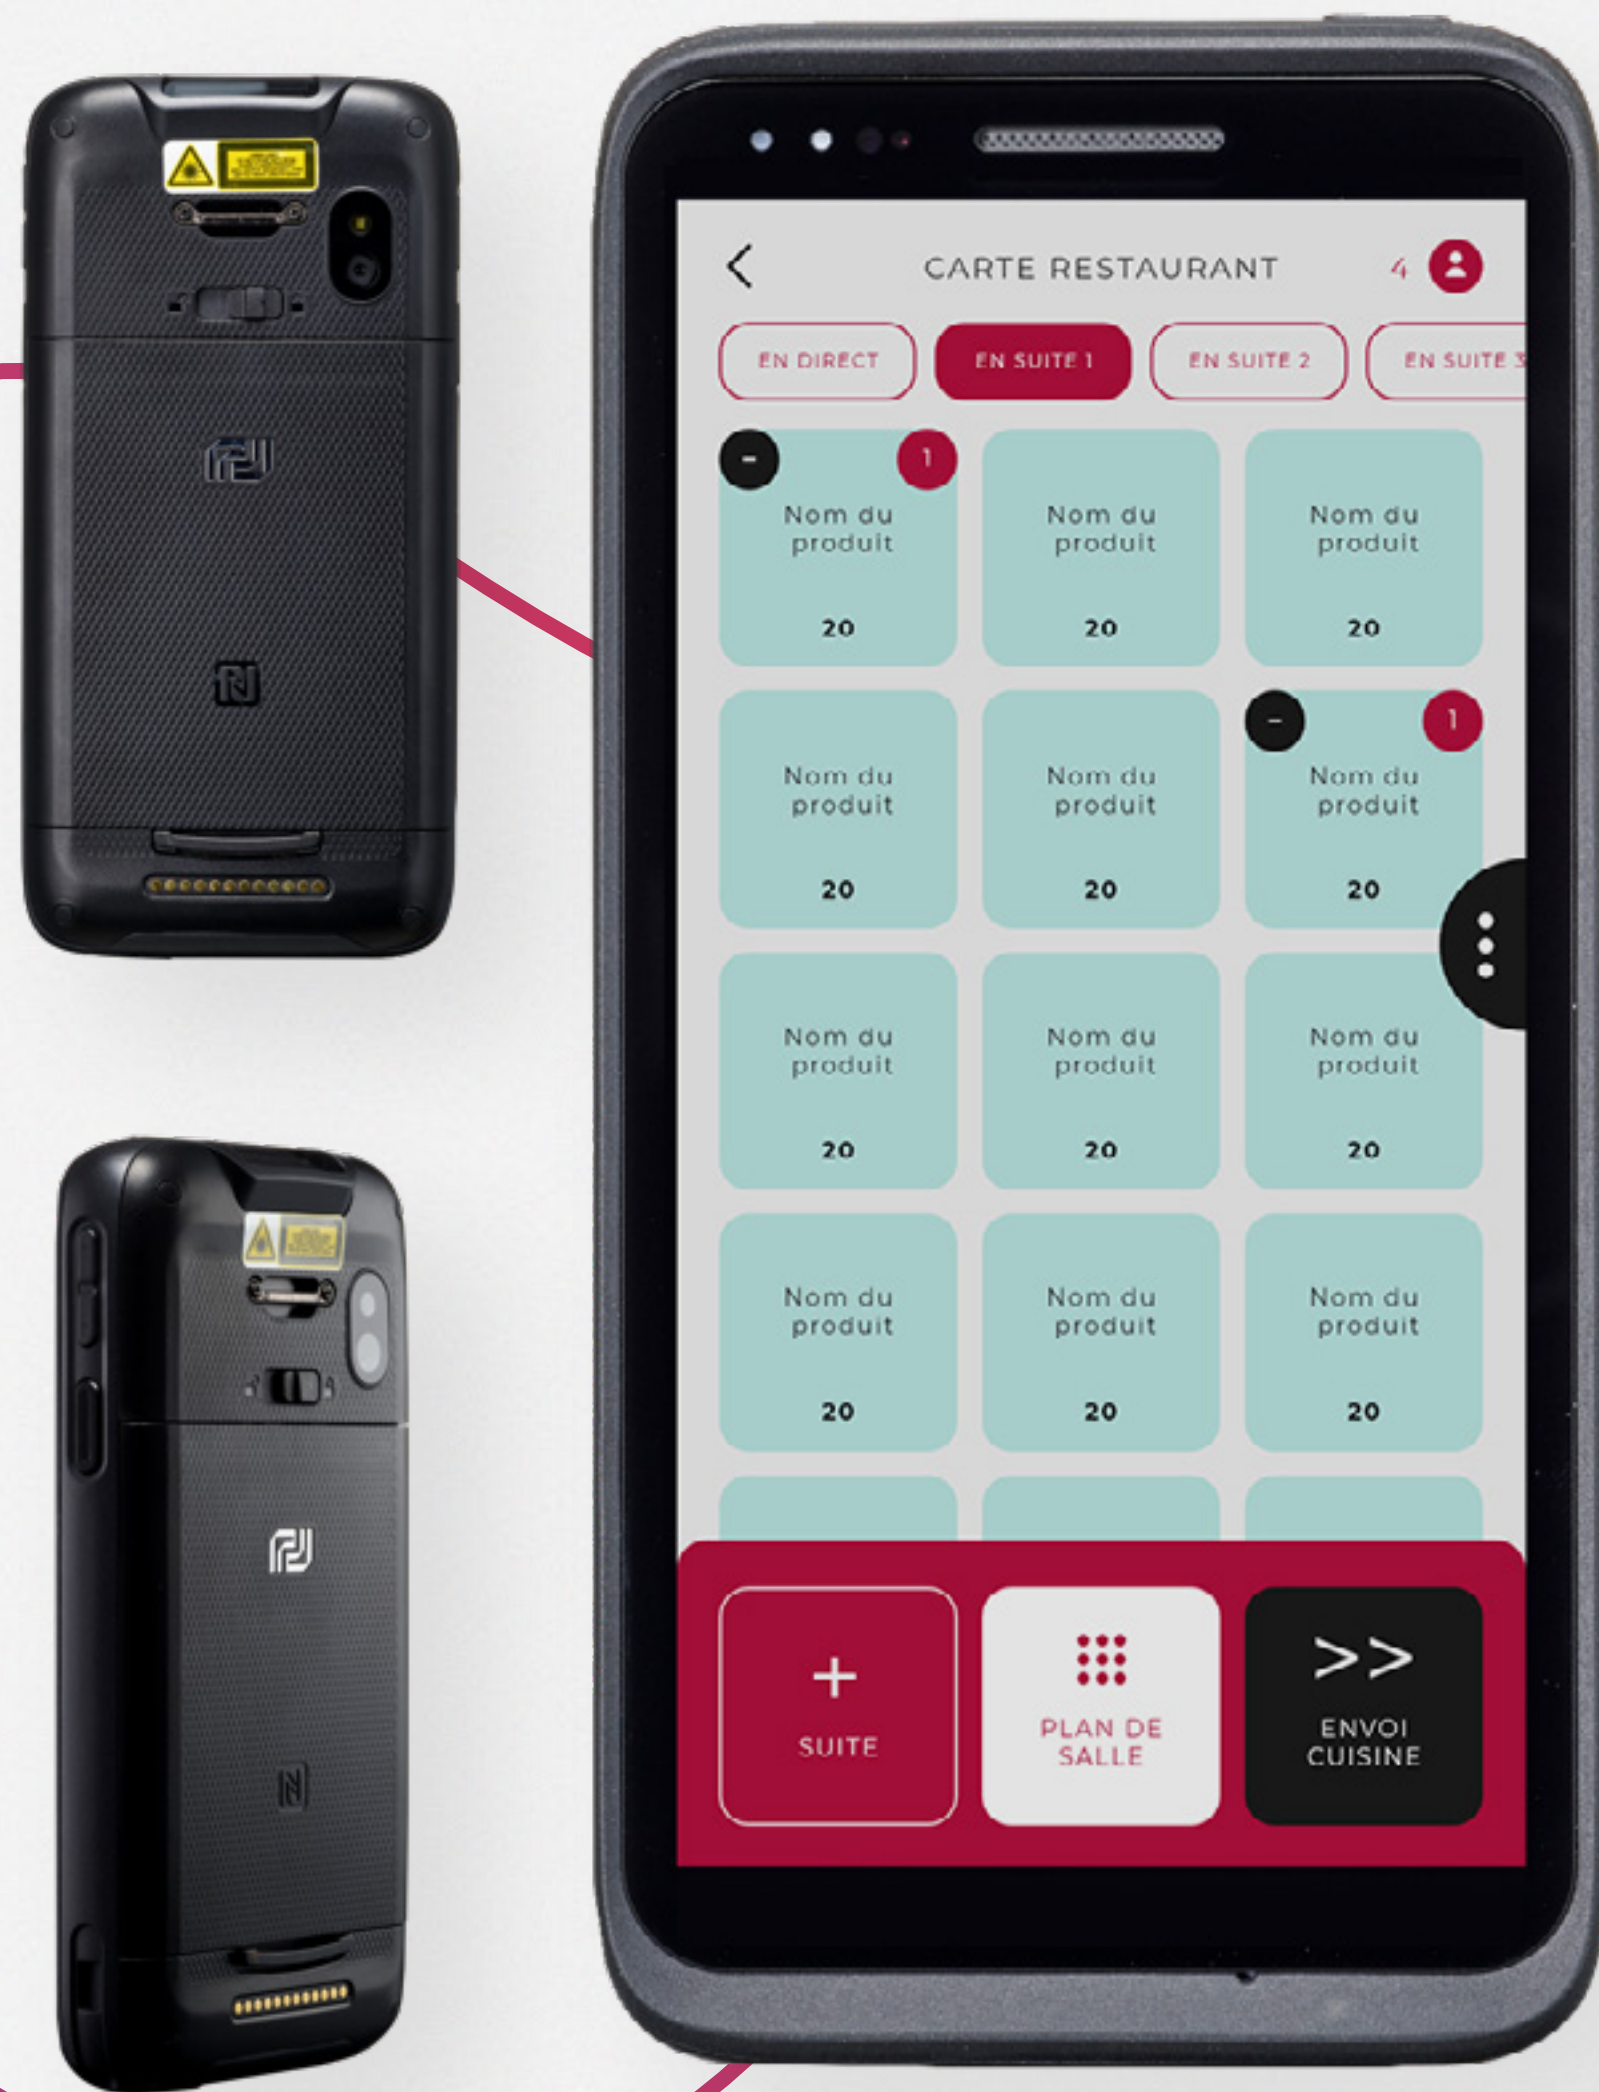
CARTE RESTAURANT 4

EN DIRECT
EN SUITE 1
EN SUITE 2
EN SUITE 3

- 1
Nom du produit
20

Nom du produit
20

Nom du produit
20

Nom du produit
20

Nom du produit
20

- 1
Nom du produit
20

Nom du produit
20

Nom du produit
20

Nom du produit
20

Nom du produit
20

Nom du produit
20

Nom du produit
20

+
SUITE

PLAN DE SALLE

>>
ENVOI CUISINE